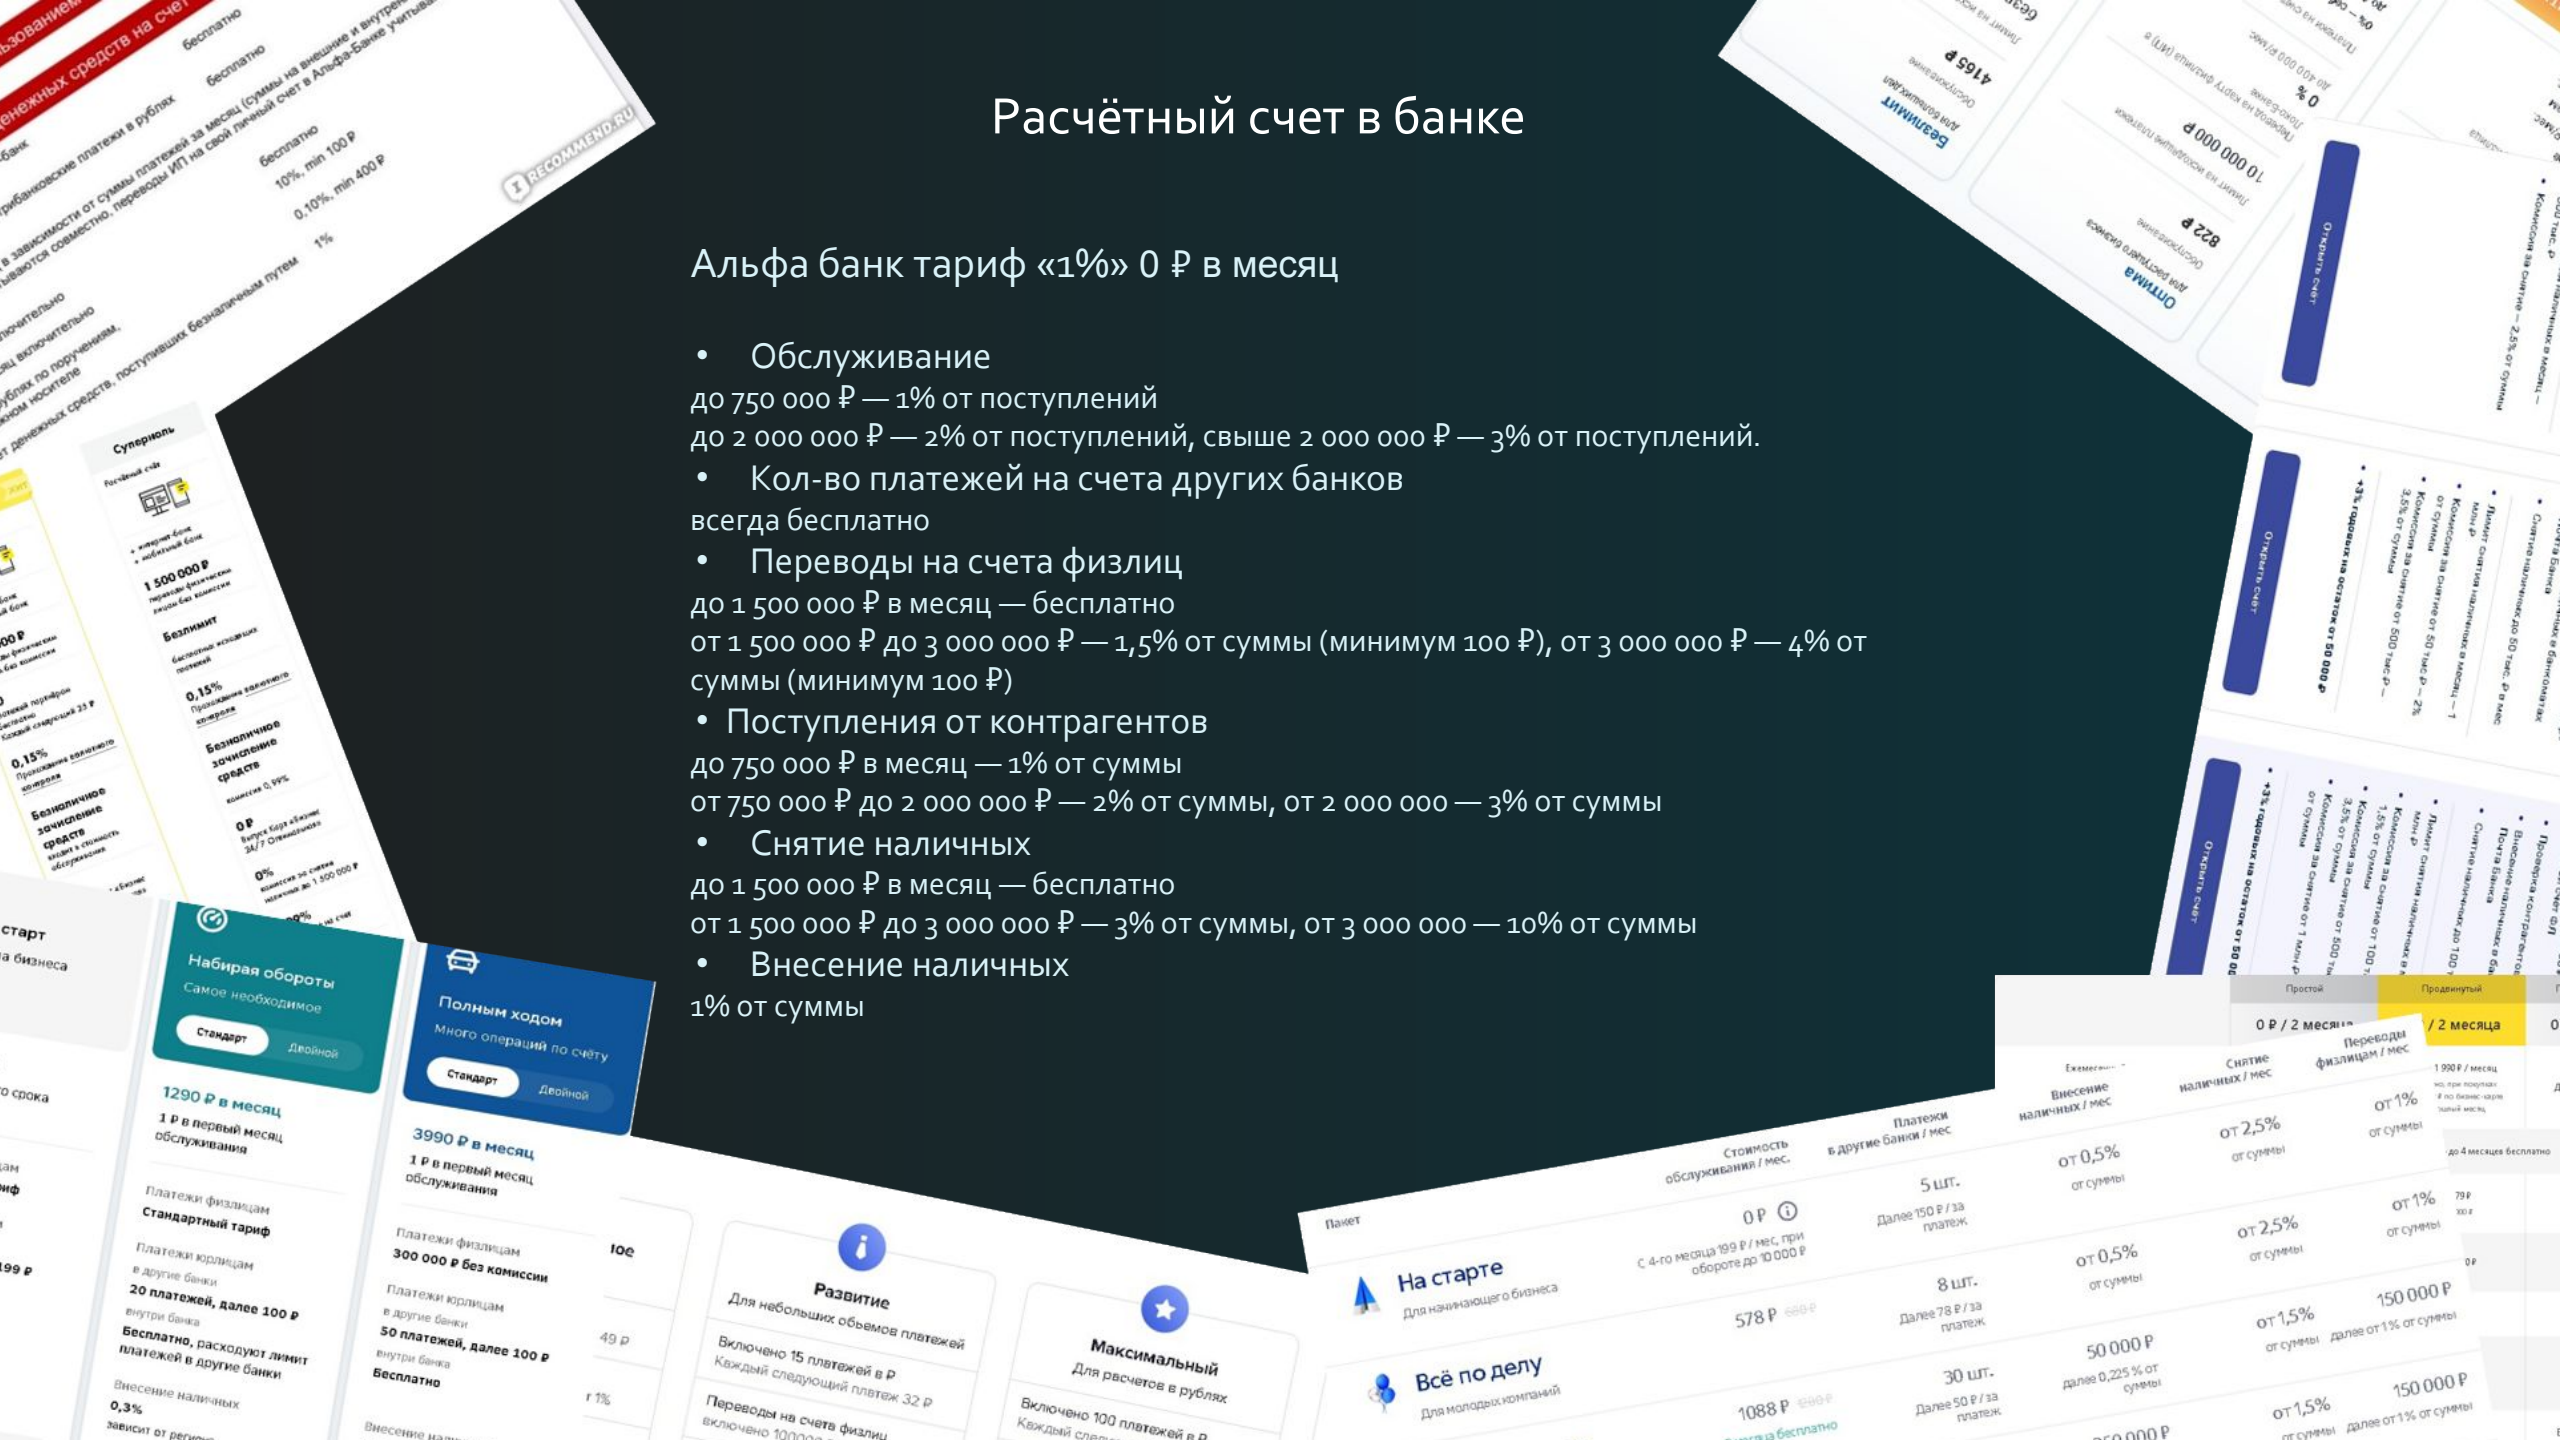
Расчётный счет в банке

Альфа банк тариф «1%» 0 ₽ в месяц

• Обслуживание
до 750 000 ₽ — 1% от поступлений
до 2 000 000 ₽ — 2% от поступлений, свыше 2 000 000 ₽ — 3% от поступлений.
• Кол-во платежей на счета других банков
всегда бесплатно
• Переводы на счета физлиц
до 1 500 000 ₽ в месяц — бесплатно
от 1 500 000 ₽ до 3 000 000 ₽ — 1,5% от суммы (минимум 100 ₽), от 3 000 000 ₽ — 4% от суммы (минимум 100 ₽)
• Поступления от контрагентов
до 750 000 ₽ в месяц — 1% от суммы
от 750 000 ₽ до 2 000 000 ₽ — 2% от суммы, от 2 000 000 — 3% от суммы
• Снятие наличных
до 1 500 000 ₽ в месяц — бесплатно
от 1 500 000 ₽ до 3 000 000 ₽ — 3% от суммы, от 3 000 000 — 10% от суммы
• Внесение наличных
1% от суммы

Набирая обороты
Самое необходимое
Стандарт Двойной
1290 ₽ в месяц
1 ₽ в первый месяц обслуживания
Платежи физлицам
Стандартный тариф
Платежи юрлицам в другие банки
20 платежей, далее 100 ₽
внутри банка
Бесплатно, расходуют лимит платежей в другие банки
Внесение наличных
0,3%

Полным ходом
Много операций по счёту
Стандарт Двойной
3990 ₽ в месяц
1 ₽ в первый месяц обслуживания
Платежи физлицам
300 000 ₽ без комиссии
Платежи юрлицам в другие банки
50 платежей, далее 100 ₽
внутри банка
Бесплатно

Развитие
Для небольших объемов платежей
Включено 15 платежей в ₽
Каждый следующий платеж 32 ₽

Максимальный
Для расчетов в рублях
Включено 100 платежей в ₽

Суперноль
1 500 000 ₽
Безлимит
0,15%
Безналичное зачисление средств
0 ₽
0%

| Пакет | Стоимость обслуживания / мес. | Платежи в другие банки / мес | Внесение наличных / мес | Снятие наличных / мес | Переводы физлицам / мес |
|---|---|---|---|---|---|
| На старте Для начинающего бизнеса | 0 ₽ С 4-го месяца 199 ₽ / мес, при обороте до 10 000 ₽ | 5 шт. Далее 150 ₽ / за платеж | от 0,5% от суммы | от 2,5% от суммы | от 1% от суммы |
| | 578 ₽ | 8 шт. Далее 78 ₽ / за платеж | от 0,5% от суммы | от 2,5% от суммы | от 1% от суммы |
| Всё по делу Для молодых компаний | 1088 ₽ | 30 шт. Далее 50 ₽ / за платеж | 50 000 ₽ далее 0,225% от суммы | от 1,5% от суммы | 150 000 ₽ далее от 1% от суммы |
| | | | | от 1,5% от суммы | 150 000 ₽ далее от 1% от суммы |

Безлимит 4165 ₽
Оптима 822 ₽
Открыть счёт
RECOMMEND.RU